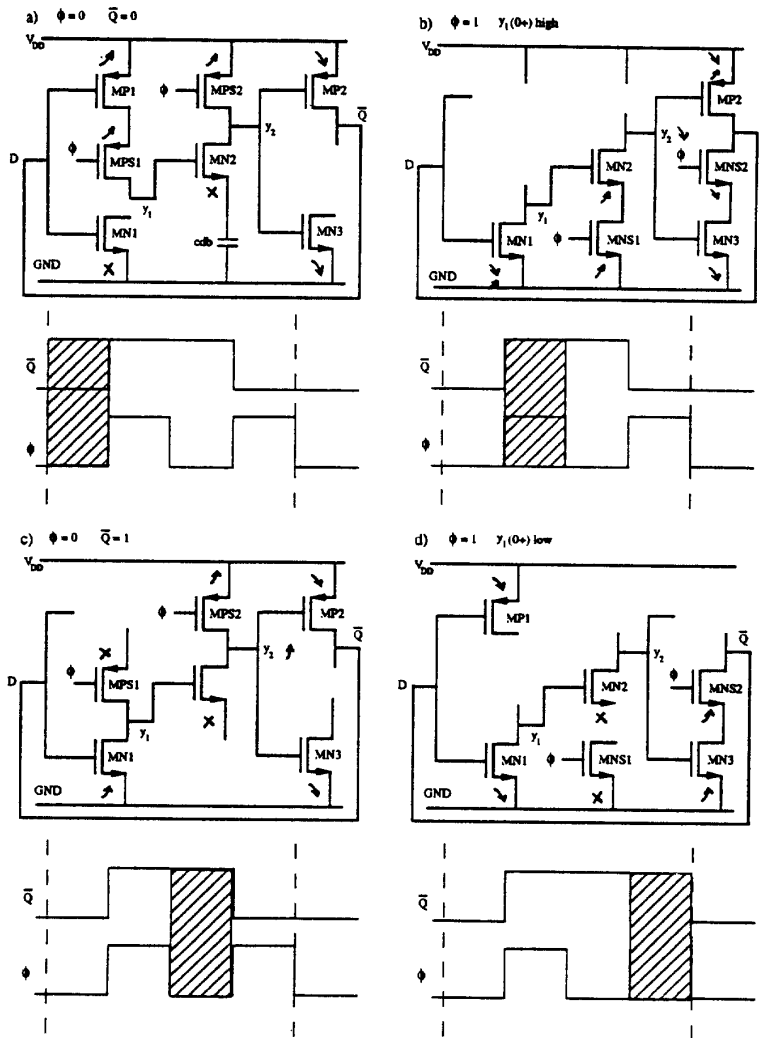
a) $\phi = 0$ $\overline{Q} = 0$

$V_{DD}$

MP1 $\phi$ MPS2 MP2 $\overline{Q}$

D $\phi$ MPS1 MN2 $y_2$

$y_1$

MN1 cdb MN3

GND

$\overline{Q}$

$\phi$

b) $\phi = 1$ $y_1(0+)$ high

$V_{DD}$

MP2

D MN2 $y_2$ $\phi$ MNS2

$y_1$

MN1 $\phi$ MNS1 MN3

GND

$\overline{Q}$

$\phi$

c) $\phi = 0$ $\overline{Q} = 1$

$V_{DD}$

$\phi$ MPS2 MP2

$y_2$ $\overline{Q}$

D $\phi$ MPS1

$y_1$

MN1 MN3

GND

$\overline{Q}$

$\phi$

d) $\phi = 1$ $y_1(0+)$ low

$V_{DD}$

MP1

$y_2$ $\overline{Q}$

D MN2 $\phi$ MNS2

$y_1$

MN1 $\phi$ MNS1 MN3

GND

$\overline{Q}$

$\phi$